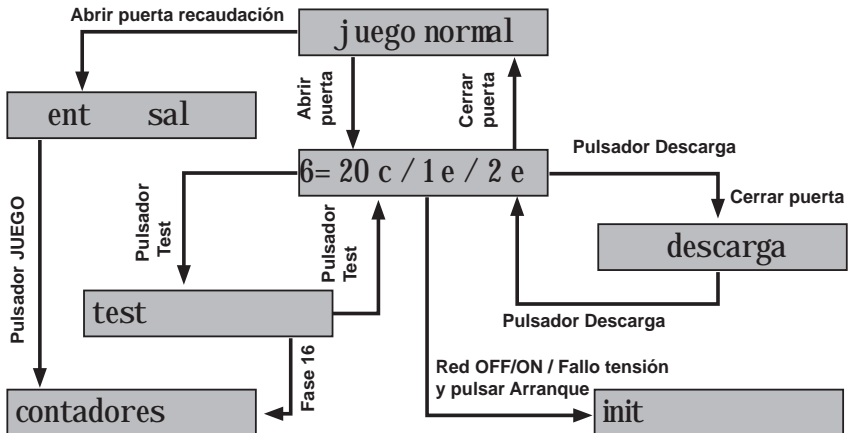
Abrir puerta recaudación

juego normal

ent sal

Abrir puerta

Cerrar puerta

6= 20 c / 1e / 2 e

Pulsador Descarga

Cerrar puerta

descarga

Pulsador Descarga

Pulsador JUEGO

Pulsador Test

Pulsador Test

test

Fase 16

Red OFF/ON / Fallo tensión y pulsar Arranque

contadores

init